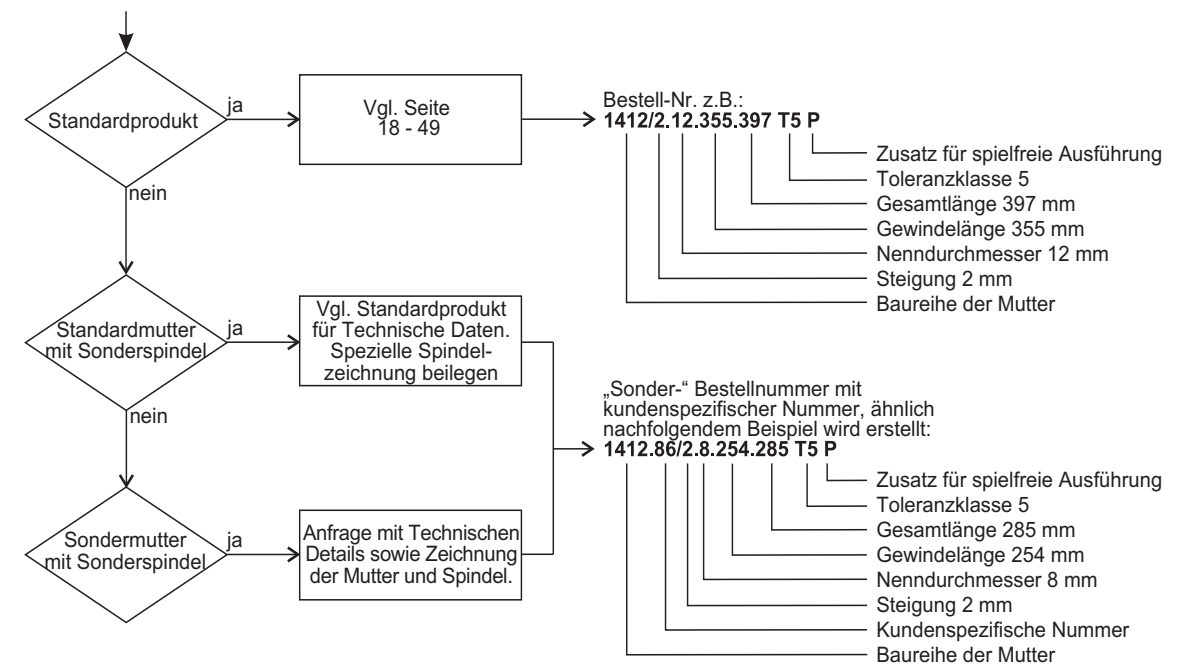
Standardprodukt

ja

Vgl. Seite 18 - 49

Bestell-Nr. z.B.:
**1412/2.12.355.397 T5 P**

Zusatz für spielfreie Ausführung
Toleranzklasse 5
Gesamtlänge 397 mm
Gewindelänge 355 mm
Nenndurchmesser 12 mm
Steigung 2 mm
Baureihe der Mutter

nein

Standardmutter mit Sonderspindel

ja

Vgl. Standardprodukt für Technische Daten. Spezielle Spindelzeichnung beilegen

nein

„Sonder-“ Bestellnummer mit kundenspezifischer Nummer, ähnlich nachfolgendem Beispiel wird erstellt:
**1412.86/2.8.254.285 T5 P**

Zusatz für spielfreie Ausführung
Toleranzklasse 5
Gesamtlänge 285 mm
Gewindelänge 254 mm
Nenndurchmesser 8 mm
Steigung 2 mm
Kundenspezifische Nummer
Baureihe der Mutter

Sondermutter mit Sonderspindel

ja

Anfrage mit Technischen Details sowie Zeichnung der Mutter und Spindel.